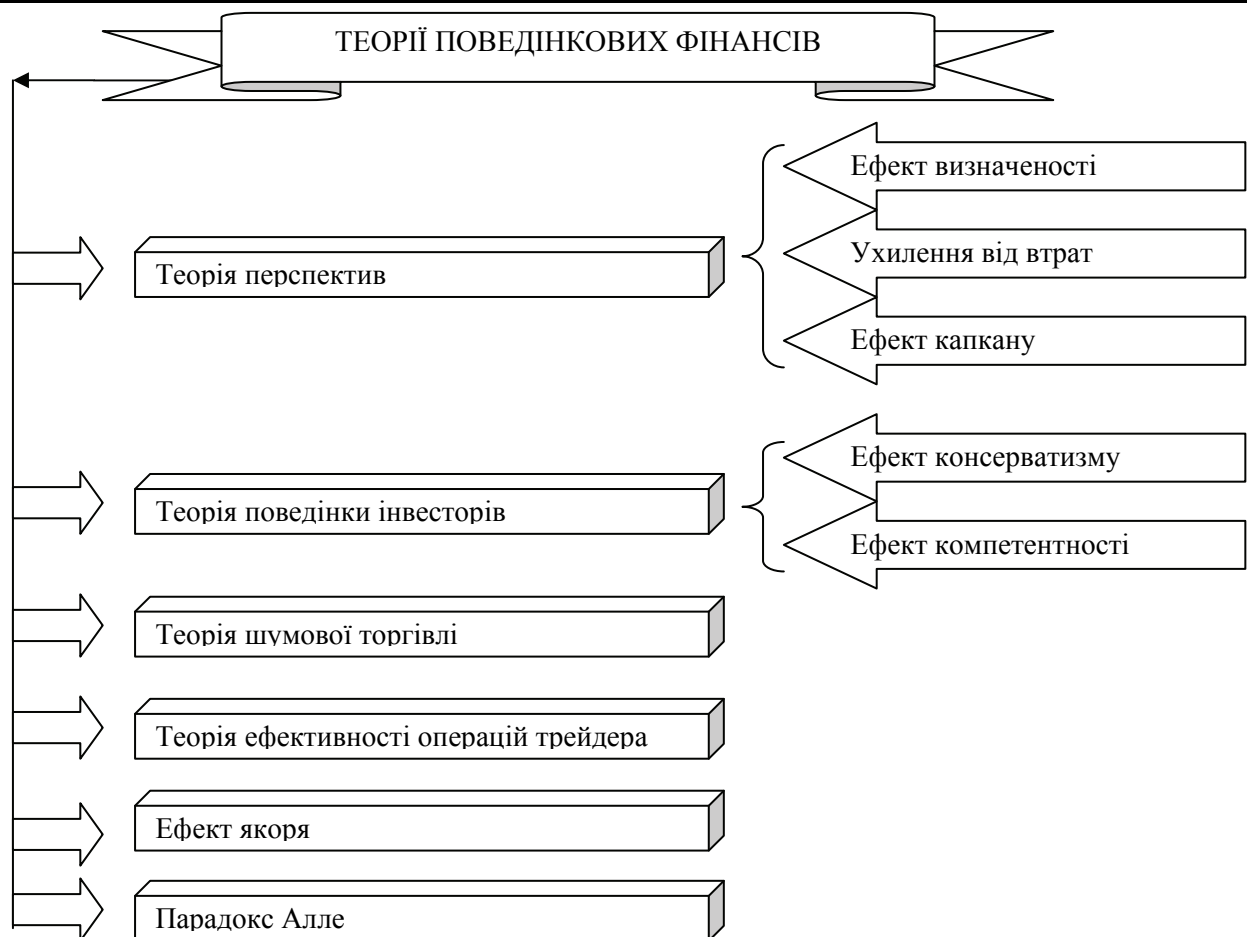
ТЕОРІЇ ПОВЕДІНКОВИХ ФІНАНСІВ

Теорія перспектив

Ефект визначеності

Ухилення від втрат

Ефект капкану

Теорія поведінки інвесторів

Ефект консерватизму

Ефект компетентності

Теорія шумової торгівлі

Теорія ефективності операцій трейдера

Ефект якоря

Парадокс Алле